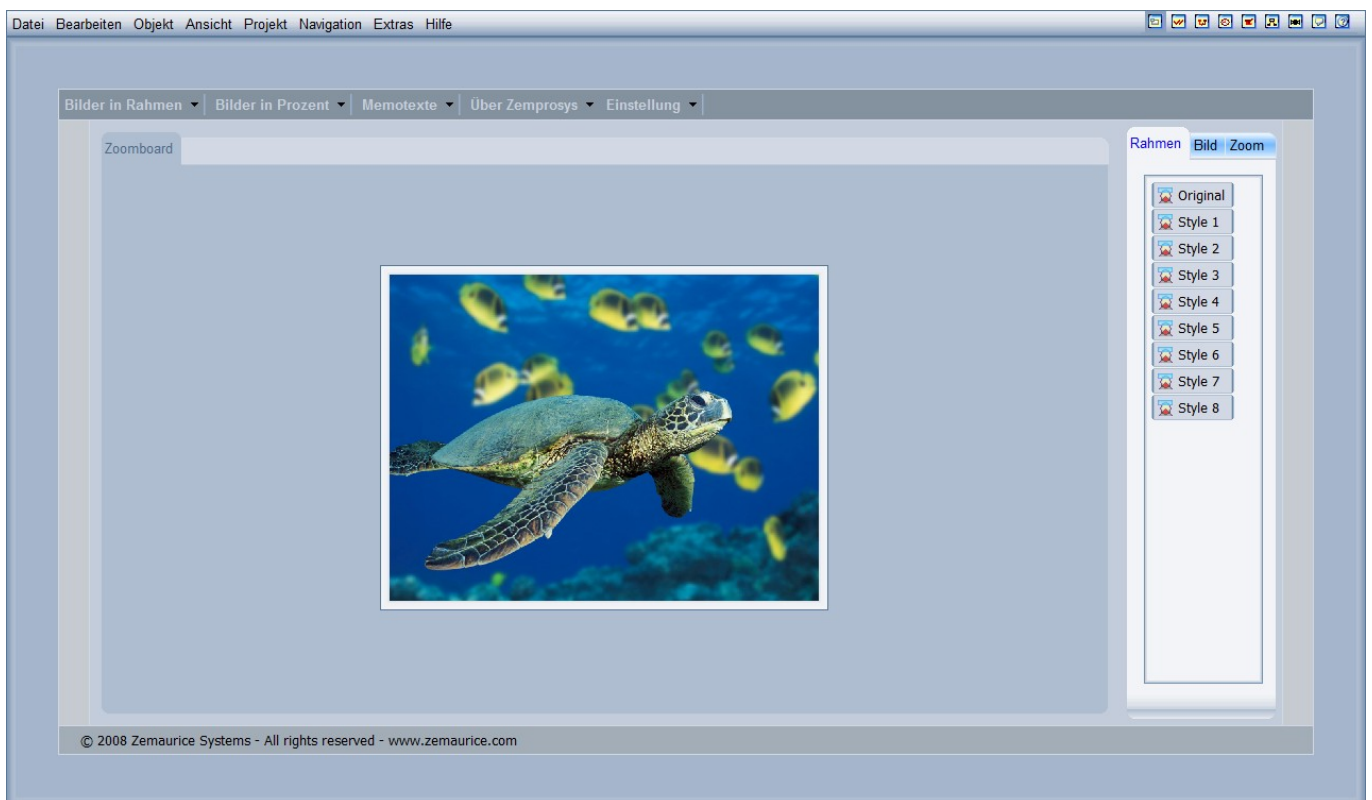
Datei Bearbeiten Objekt Ansicht Projekt Navigation Extras Hilfe

Bilder in Rahmen ▾ | Bilder in Prozent ▾ | Memotexte ▾ | Über Zemprosys ▾ | Einstellung ▾

Zoomboard

Rahmen Bild Zoom

Original
Style 1
Style 2
Style 3
Style 4
Style 5
Style 6
Style 7
Style 8

© 2008 Zemaurice Systems - All rights reserved - www.zemaurice.com